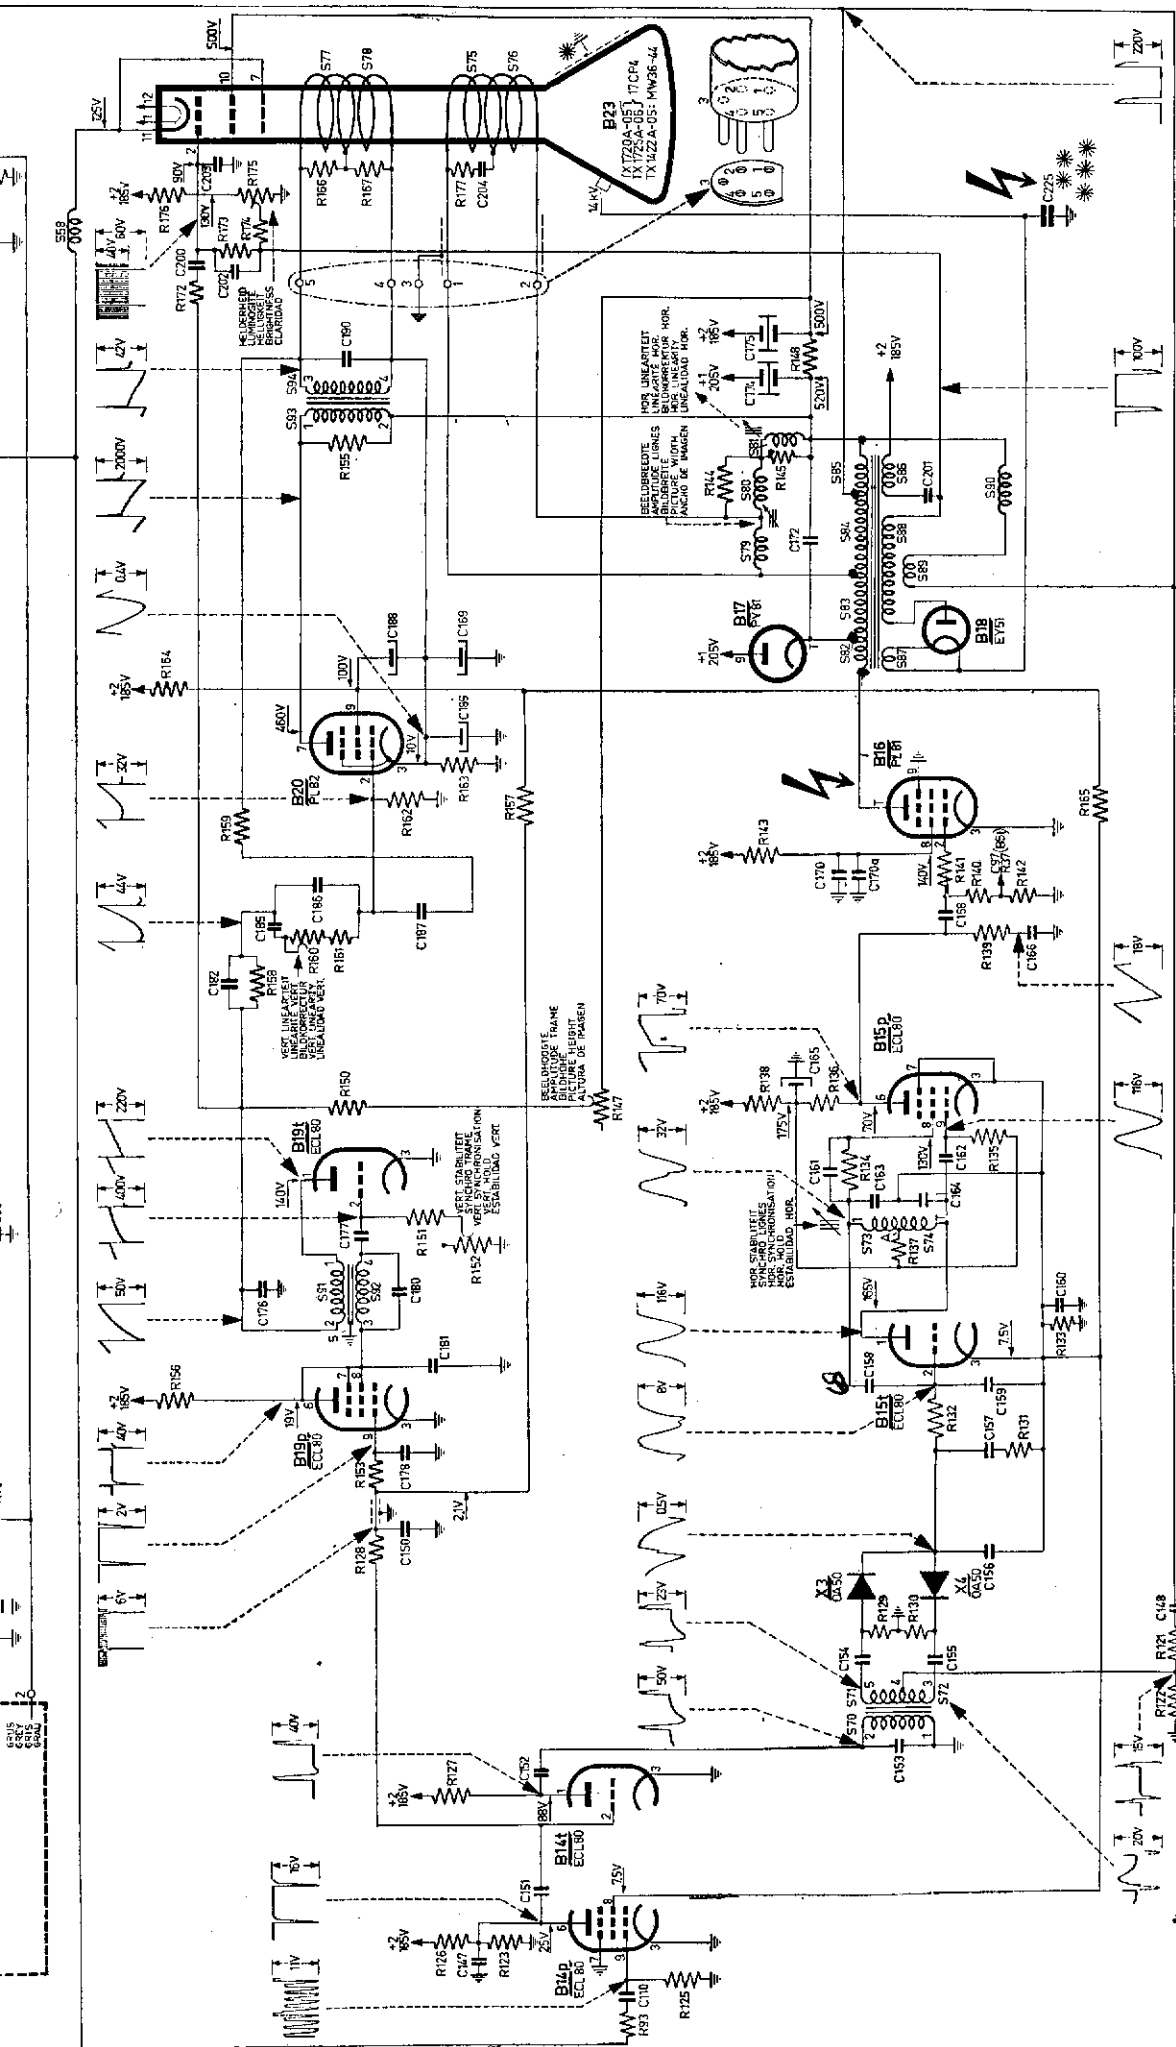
500V
225V
11 12
10
7
2
S77
S78
S75
S76
B23
XT720A-05 17CP4
TX 1725A-05
TX 1422A-05: MW36-44
14kV
C225
S58
R176
+2 185V
90V
C203
R175
130V
R173
R174
40V 60V
R172 C200
C202
HELDERHEID
LUMINOSITÉ
HELLIGKEIT
BRIGHTNESS
CLARIDAD
R166
R167
R177
C204
5 4 3 1 2
C190
S94
S93
R155
3 4 1 2
HOR. LINEARITEIT
LINÉARITÉ HOR.
BILDGEOMETRIE HOR.
HOR. LINEARITY
LINEALIDAD HOR.
C175
C174
+2 185V
+1 205V
R148
500V
520V
+2 185V
BEELDBREEDTE
AMPLITUDE LIGNES
BILDBREITE
PICTURE WIDTH
ANCHO DE IMAGEN
R144
S80
S81
R145
S85
S86
C201
S90
S79
C172
S84
S88
S89
B17
PY81
+1 205V
S83
S82
S87
B18
EY51
42V
2000V
0,4V
C188
C169
+2 185V
R154
100V
460V
C195
10V
B20
PL82
R163
R162
R159
R157
32V
44V
B16
PL81
R143
+2 185V
C170
C170a
140V
R141
R140
C97(B6)
R142
C168
R139
C166
R165
C185
C186
R160
R161
C187
C182
R158
VERT. LINEARITEIT
LINÉARITÉ VERT.
BILDGEOMETRIE
VERT. LINEARITY
LINEALIDAD VERT.
BEELDHOOGTE
AMPLITUDE TRAME
BILDHÖHE
PICTURE HEIGHT
ALTURA DE IMAGEN
R147
R150
220V
400V
B19t
ECL80
140V
C177
R151
VERT. STABILITEIT
SYNCHRO TRAME
VERT. SYNCHRONISATION
VERT. HOLD
ESTABILIDAD VERT.
R152
S91
S92
C180
C176
50V
R156
+2 185V
19V
C181
B19p
ECL80
R153
C178
R128
C150
2,1V
40V
2V
6V
70V
16V
116V
116V
B15p
ECL80
R138
C165
R136
+2 185V
175V
70V
R134
C161
C163
130V
C162
R135
C164
HOR. STABILITEIT
SYNCHRO LIGNES
HOR. SYNCHRONISATION
HOR. HOLD
ESTABILIDAD HOR.
S73
R137
S74
165V
C160
R133
7,5V
C158
B15t
ECL80
R132
C159
C157
R131
32V
116V
8V
0,5V
X3
OA50
R129
R130
X4
OA50
C156
C154
C155
S71
S72
S70
C153
22V
50V
40V
R127
+2 185V
C152
88V
B14t
ECL80
C151
7,5V
R126
C147
R123
25V
+2 185V
B14p
ECL80
R93
C110
R125
16V
11V
15V
20V
R121
C148
R122
220V
100V
GRIJS
GREY
GRIS
GRAU